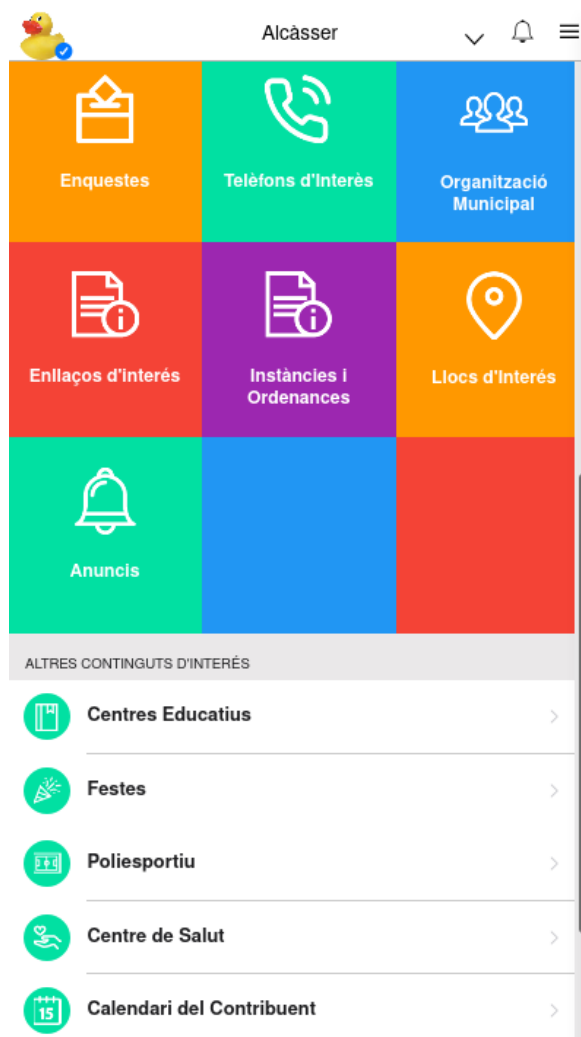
Alcàsser

Enquestes

Telèfons d'Interès

Organització Municipal

Enllaços d'interés

Instàncies i Ordenances

Llocs d'Interés

Anuncis

ALTRES CONTINGUTS D'INTERÉS

Centres Educatius

Festes

Poliesportiu

Centre de Salut

15

Calendari del Contribuent